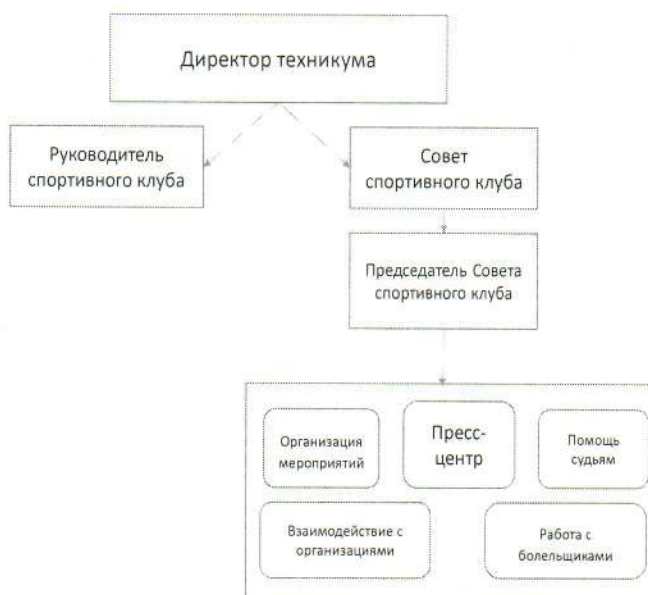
Директор техникума

Руководитель спортивного клуба

Совет спортивного клуба

Председатель Совета спортивного клуба

Организация мероприятий

Пресс-центр

Помощь судьям

Взаимодействие с организациями

Работа с болельщиками